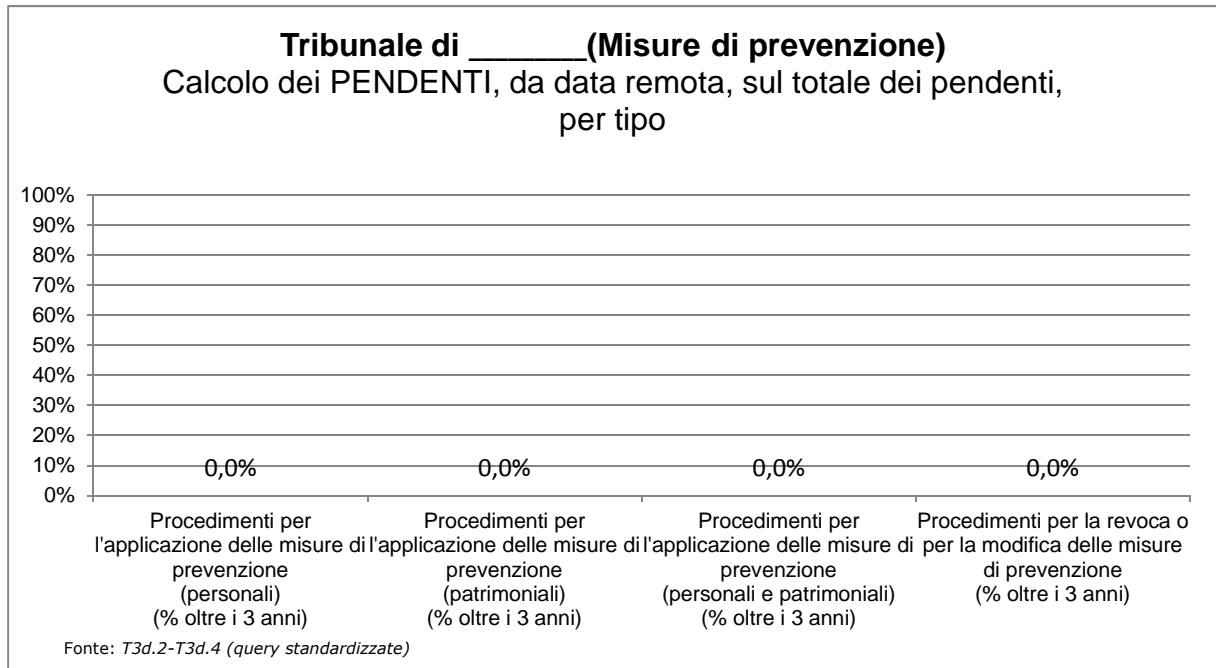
**Tribunale di \_\_\_\_\_\_(Misure di prevenzione)**
Calcolo dei PENDENTI, da data remota, sul totale dei pendenti, per tipo

100%
90%
80%
70%
60%
50%
40%
30%
20%
10%
0%

0,0%
0,0%
0,0%
0,0%

Procedimenti per l'applicazione delle misure di prevenzione (personali) (% oltre i 3 anni)

Procedimenti per l'applicazione delle misure di prevenzione (patrimoniali) (% oltre i 3 anni)

Procedimenti per l'applicazione delle misure di prevenzione (personali e patrimoniali) (% oltre i 3 anni)

Procedimenti per la revoca o per la modifica delle misure di prevenzione (% oltre i 3 anni)

Fonte: *T3d.2-T3d.4 (query standardizzate)*